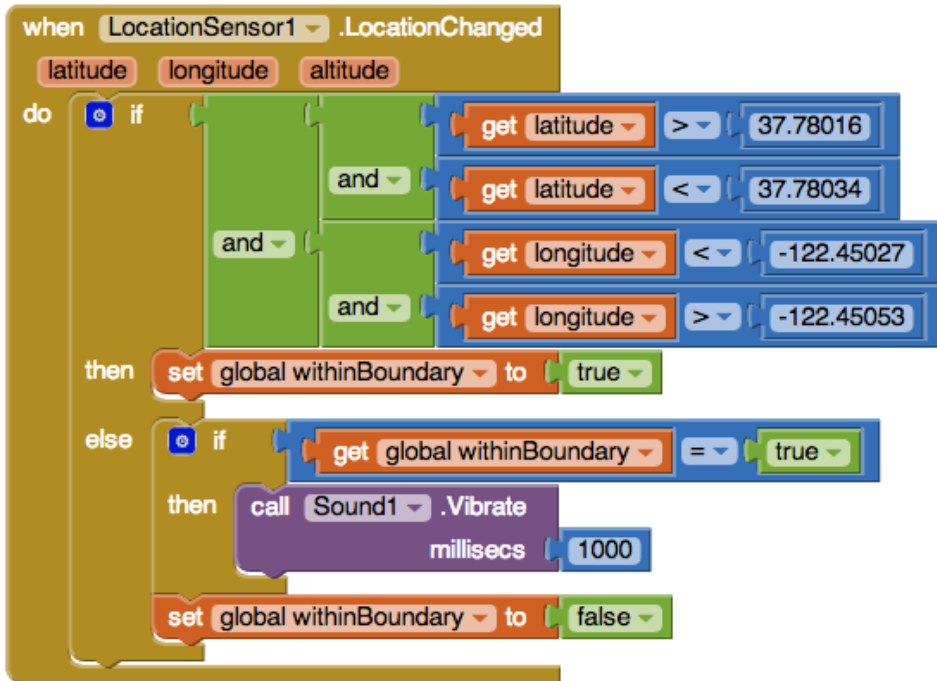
when LocationSensor1 .LocationChanged
latitude longitude altitude
do if
and
and
get latitude > 37.78016
get latitude < 37.78034
and
get longitude < -122.45027
get longitude > -122.45053
then set global withinBoundary to true
else if get global withinBoundary = true
then call Sound1 .Vibrate
millisecs 1000
set global withinBoundary to false